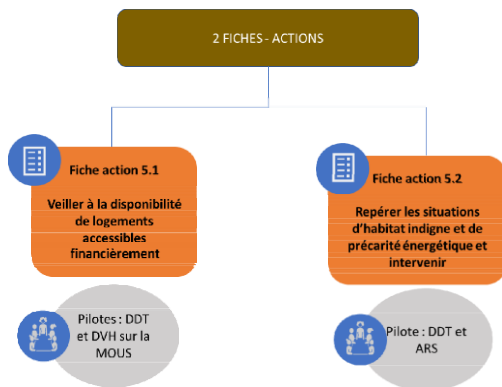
2 FICHES - ACTIONS

Fiche action 5.1

Veiller à la disponibilité de logements accessibles financièrement

Fiche action 5.2

Repérer les situations d'habitat indigne et de précarité énergétique et intervenir

Pilotes : DDT et DVH sur la MOUS

Pilote : DDT et ARS